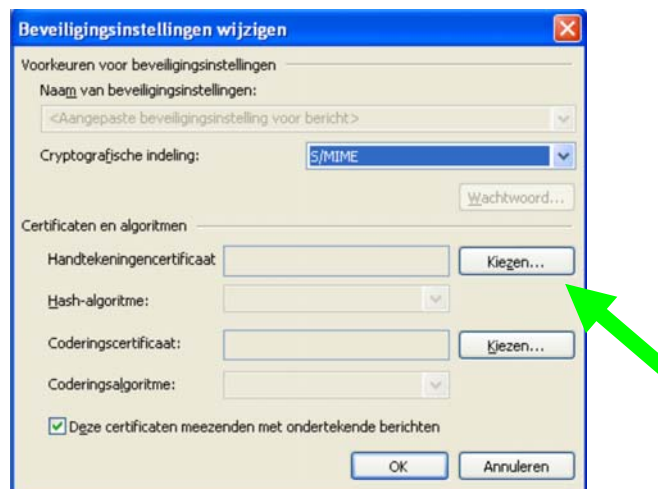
Beveiligingsinstellingen wijzigen

Voorkeuren voor beveiligingsinstellingen

Naam van beveiligingsinstellingen:

<Aangepaste beveiligingsinstelling voor bericht>

Cryptografische indeling:

S/MIME

Wachtwoord...

Certificaten en algoritmen

Handtekeningencertificaat

Kiezen...

Hash-algoritme:

Coderingscertificaat:

Kiezen...

Coderingsalgoritme:

Deze certificaten meezenden met ondertekende berichten

OK

Annuleren